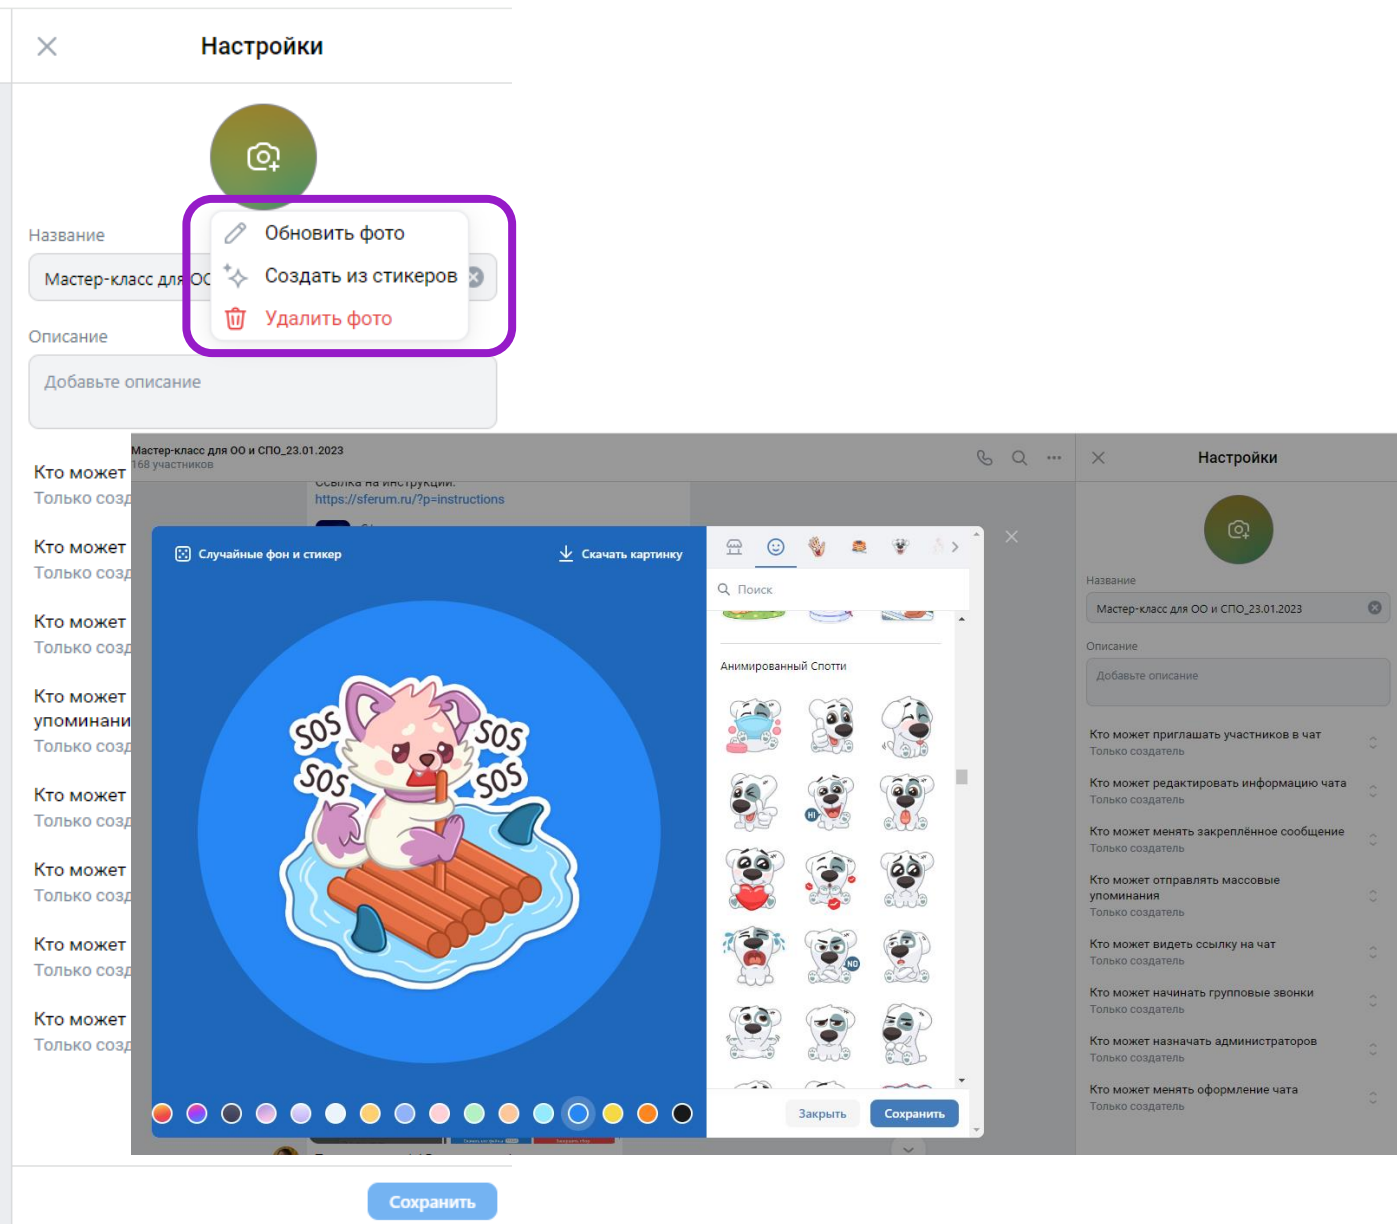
Настройки

Обновить фото
Создать из стикеров
Удалить фото

Название
Мастер-класс для ОО

Описание
Добавьте описание

Кто может
Только созд
Кто может
Только созд
Кто может
Только созд
Кто может
упоминани
Только созд
Кто может
Только созд
Кто может
Только созд
Кто может
Только созд
Кто может
Только созд

Сохранить

Мастер-класс для ОО и СПО_23.01.2023
168 участников
Ссылка на инструкции:
https://sferum.ru/?p=instructions

Случайные фон и стикер
Скачать картинку
SOS SOS SOS SOS

Поиск
Анимированный Спотти
HI
NO
Закрыть
Сохранить

Настройки
Название
Мастер-класс для ОО и СПО_23.01.2023
Описание
Добавьте описание
Кто может приглашать участников в чат
Только создатель
Кто может редактировать информацию чата
Только создатель
Кто может менять закреплённое сообщение
Только создатель
Кто может отправлять массовые упоминания
Только создатель
Кто может видеть ссылку на чат
Только создатель
Кто может начинать групповые звонки
Только создатель
Кто может назначать администраторов
Только создатель
Кто может менять оформление чата
Только создатель